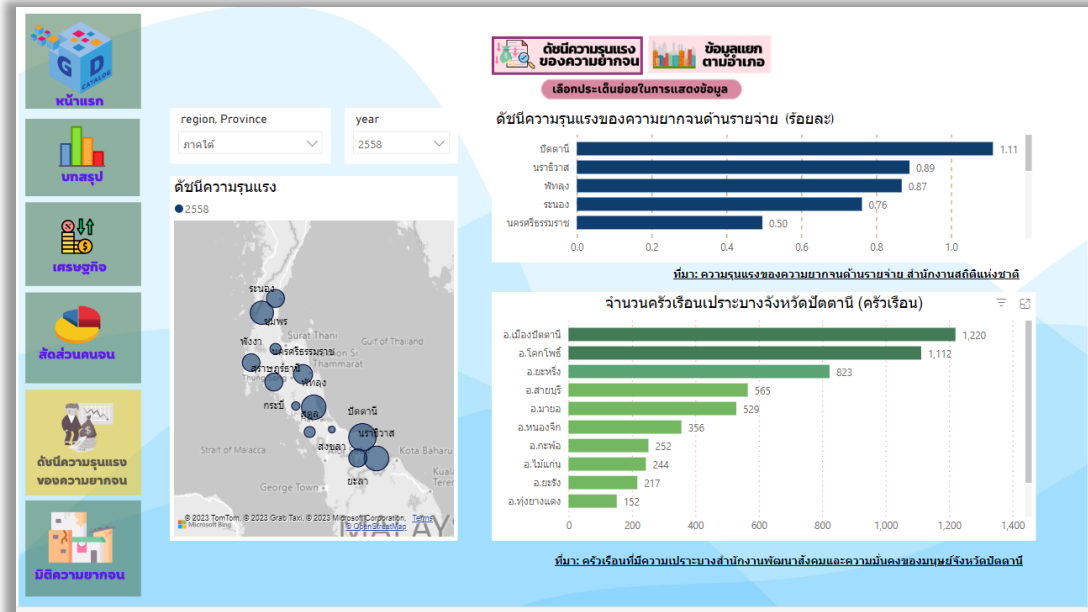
GD CATALOG
หน้าแรก
บทสรุป
เศรษฐกิจ
สัดส่วนคนจน
ดัชนีความรุนแรงของความยากจน
มิติความยากจน

ดัชนีความรุนแรงของความยากจน
ข้อมูลแยกตามอำเภอ
เลือกประเด็นย่อยในการแสดงข้อมูล

region, Province
ภาคใต้
year
2558

ดัชนีความรุนแรง
● 2558

ระนอง
ชุมพร
Surat Thani
Gulf of Thailand
พังงา
นครศรีธรรมราช
สุราษฎร์ธานี
พัทลุง
กระบี่
สตูล
ปัตตานี
นราธิวาส
สงขลา
ยะลา
Strait of Malacca
Kota Bahru
George Town
© 2023 TomTom, © 2023 Grab Taxi, © 2023 Microsoft Corporation, © OpenStreetMap Terms
Microsoft Bing

ดัชนีความรุนแรงของความยากจนด้านรายจ่าย (ร้อยละ)

| จังหวัด | ค่า |
|---|---|
| ปัตตานี | 1.11 |
| นราธิวาส | 0.89 |
| พัทลุง | 0.87 |
| ระนอง | 0.76 |
| นครศรีธรรมราช | 0.50 |

0.0 0.2 0.4 0.6 0.8 1.0

ที่มา: ความรุนแรงของความยากจนด้านรายจ่าย สำนักงานสถิติแห่งชาติ

จำนวนครัวเรือนเปราะบางจังหวัดปัตตานี (ครัวเรือน)

| อำเภอ | จำนวน |
|---|---|
| อ.เมืองปัตตานี | 1,220 |
| อ.โคกโพธิ์ | 1,112 |
| อ.ยะหริ่ง | 823 |
| อ.สายบุรี | 565 |
| อ.มายอ | 529 |
| อ.หนองจิก | 356 |
| อ.กะพ้อ | 252 |
| อ.ไม้แก่น | 244 |
| อ.ยะรัง | 217 |
| อ.ทุ่งยางแดง | 152 |

0 200 400 600 800 1,000 1,200 1,400

ที่มา: ครัวเรือนที่มีความเปราะบาง สำนักงานพัฒนาสังคมและความมั่นคงของมนุษย์จังหวัดปัตตานี